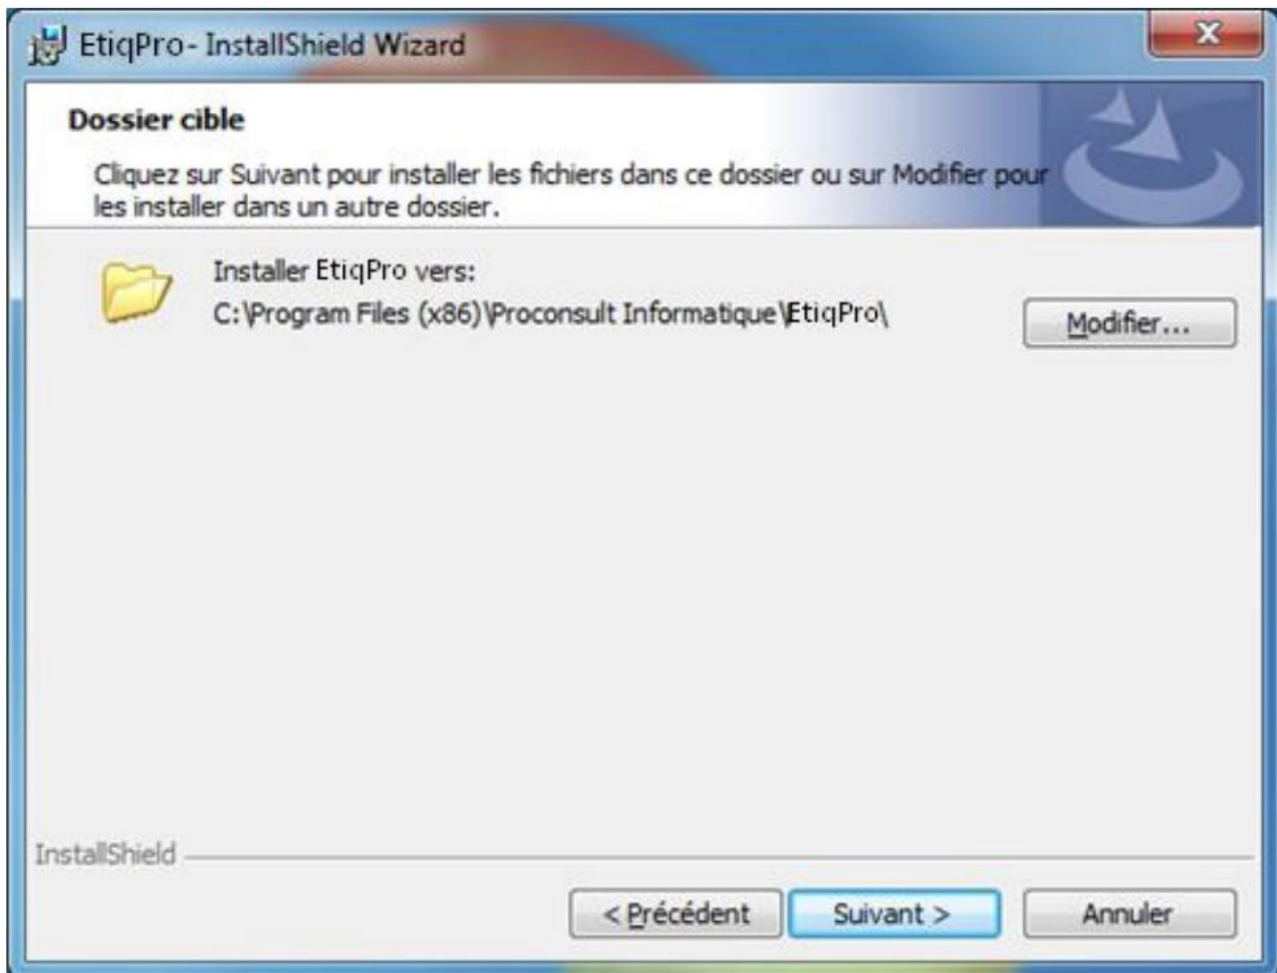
EtiqPro- InstallShield Wizard

X

Dossier cible

Cliquez sur Suivant pour installer les fichiers dans ce dossier ou sur Modifier pour les installer dans un autre dossier.

Installer EtiqPro vers:
C:\Program Files (x86)\Proconsult Informatique\EtiqPro\

Modifier...

InstallShield

< Précédent

Suivant >

Annuler